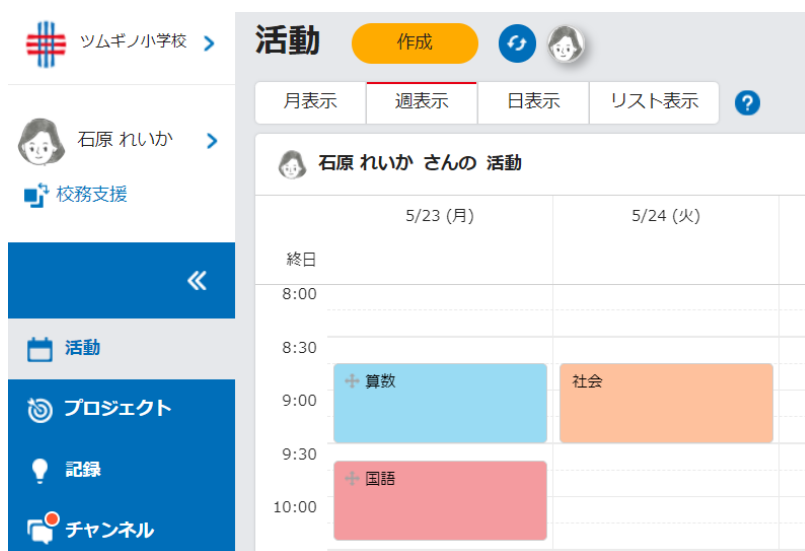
ツムギノ小学校 >

石原 れいか >

校務支援

«

活動

プロジェクト

記録

チャンネル

活動 作成

月表示 週表示 日表示 リスト表示 ?

石原 れいか さんの 活動

| | 5/23 (月) | 5/24 (火) |
|---|---|---|
| 終日 | | |
| 8:00 | | |
| 8:30 | | |
| 9:00 | 算数 | 社会 |
| 9:30 | | |
| 10:00 | 国語 | |